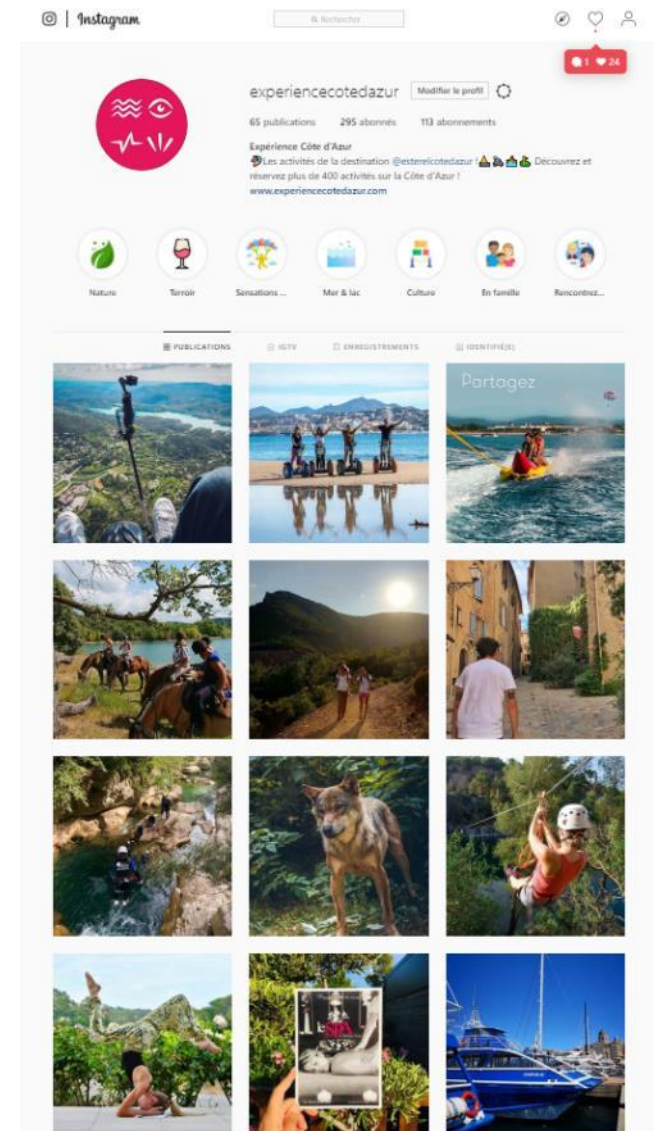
Instagram

Rechercher

1 24

experiencecotedazur Modifier le profil

65 publications 295 abonnés 113 abonnements

Expérience Côte d'Azur
Les activités de la destination @esterelcotedazur ! Découvrez et réservez plus de 400 activités sur la Côte d'Azur !
www.experiencecotedazur.com

Nature Terroir Sensations ... Mer & lac Culture En famille Rencontrez...

PUBLICATIONS IGTV ENREGISTREMENTS IDENTIFIÉ(E)

Partagez

SPA